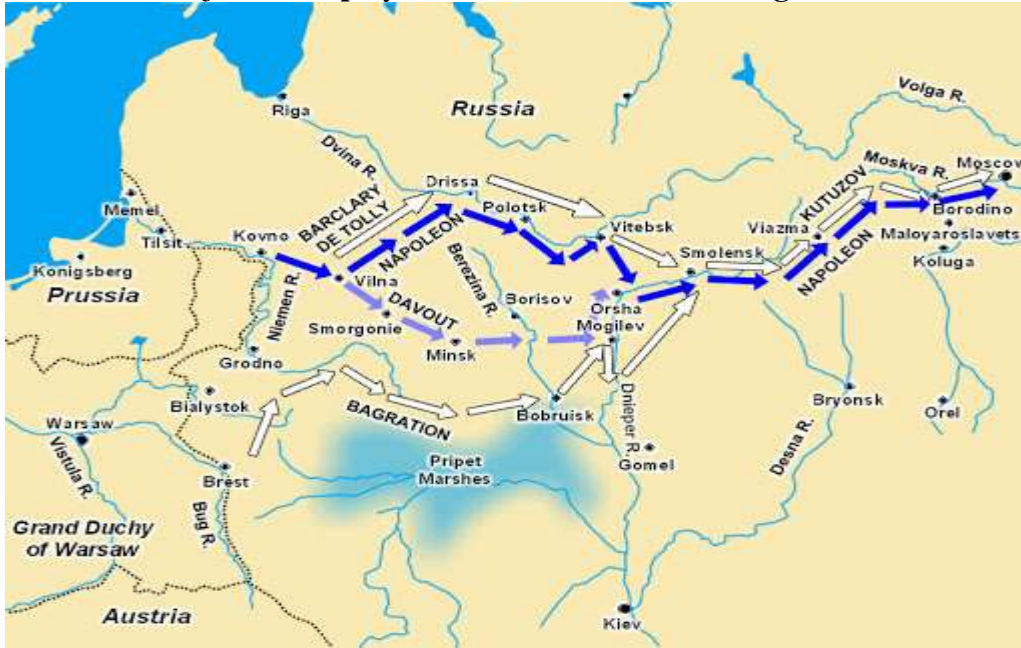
Russia
Riga
Volga R.
Dvina R.
Moskva R.
Moscow
Drissa
BARCLARY DE TOLLY
Memel
Polotsk
Vitebsk
KUTUZOV
Borodino
Tilsit
Kovno
NAPOLEON
Berezina R.
Viazma
Smolensk
Maloyaroslavets
Konigsberg
Vilna
NAPOLEON
Koluga
Prussia
Niemen R.
DAVOUT
Borisov
Orsha
Smorgonie
Mogilev
Minsk
Grodno
Bialystok
Bryonsk
Orel
BAGRATION
Bobruisk
Warsaw
Dnieper R.
Desna R.
Vistula R.
Gomel
Brest
Pripet Marshes
Bug R.
Grand Duchy of Warsaw
Austria
Kiev